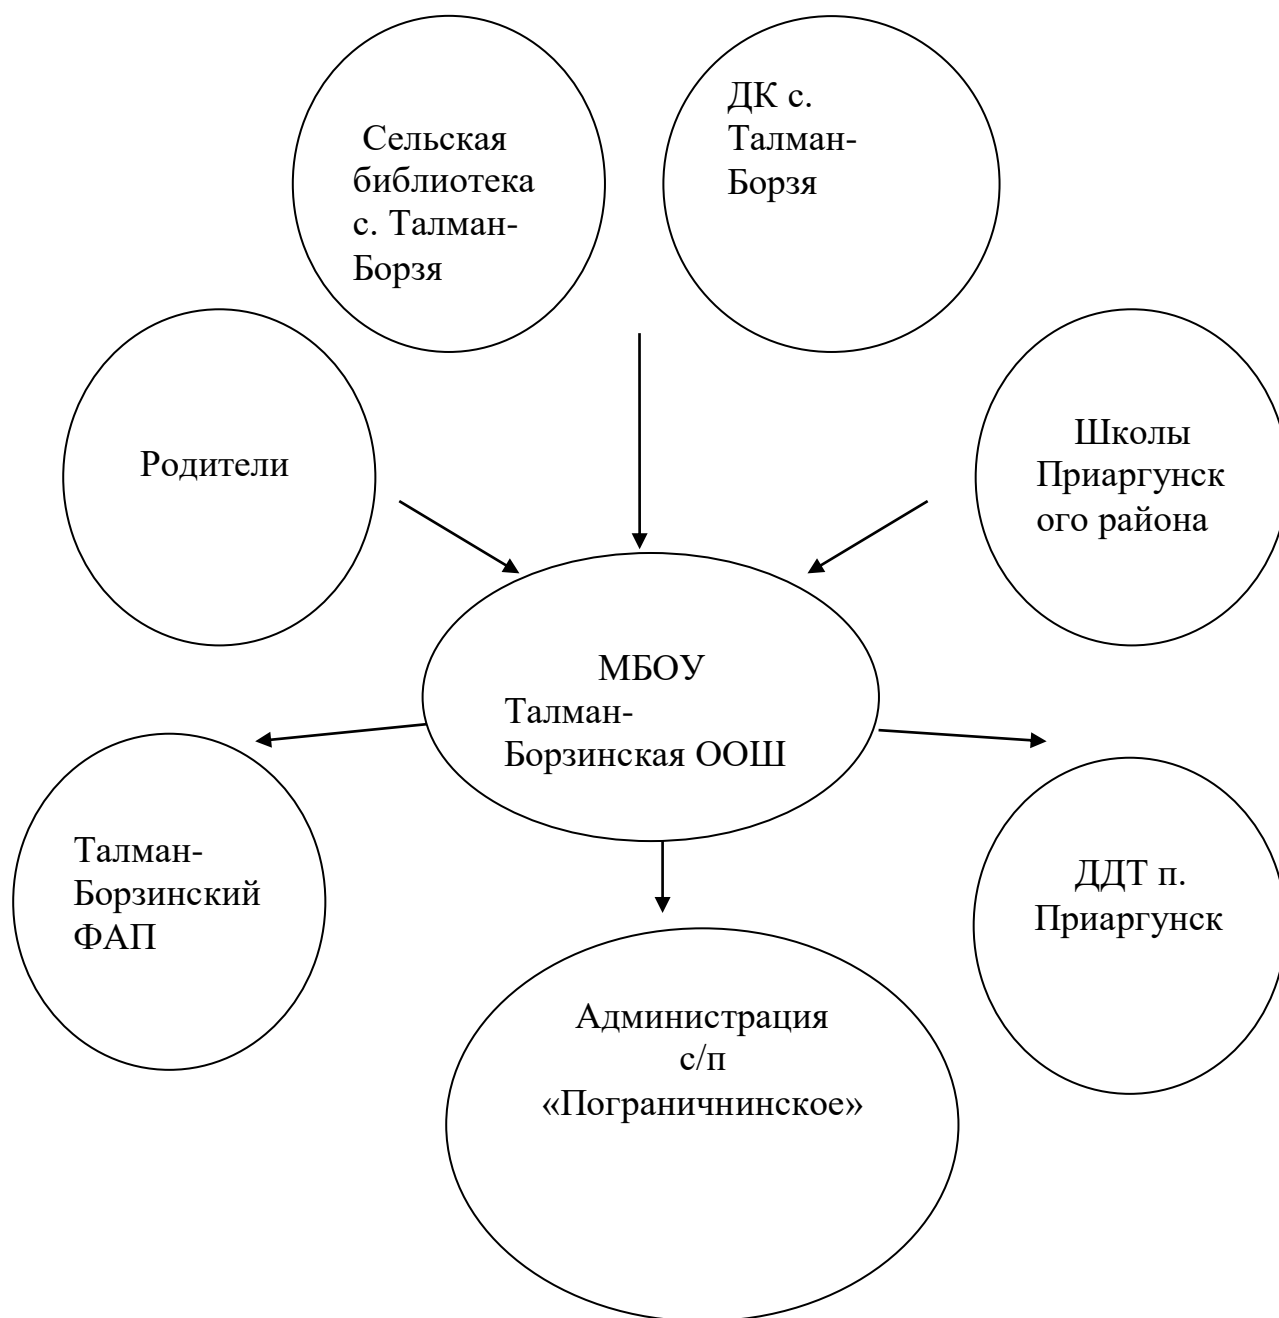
Сельская библиотека с. Талман-Борзя

ДК с. Талман-Борзя

Родители

Школы Приаргунского района

МБОУ Талман-Борзинская ООШ

Талман-Борзинский ФАП

ДДТ п. Приаргунск

Администрация с/п «Пограничнинское»